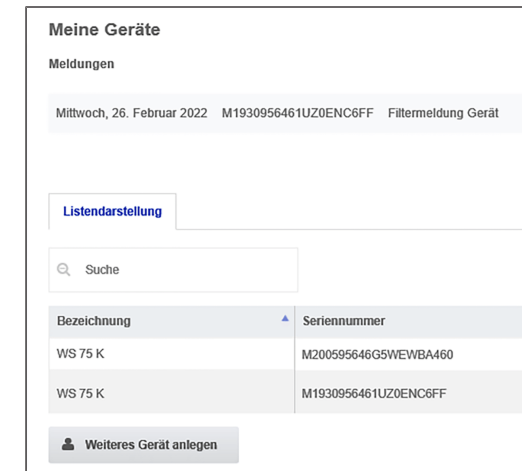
Meine Geräte

Meldungen

Mittwoch, 26. Februar 2022 M1930956461UZ0ENC6FF Filtermeldung Gerät

Listendarstellung

Suche

| Bezeichnung | Seriennummer |
|---|---|
| WS 75 K | M200595646G5WEWBA460 |
| WS 75 K | M1930956461UZ0ENC6FF |

Weiteres Gerät anlegen